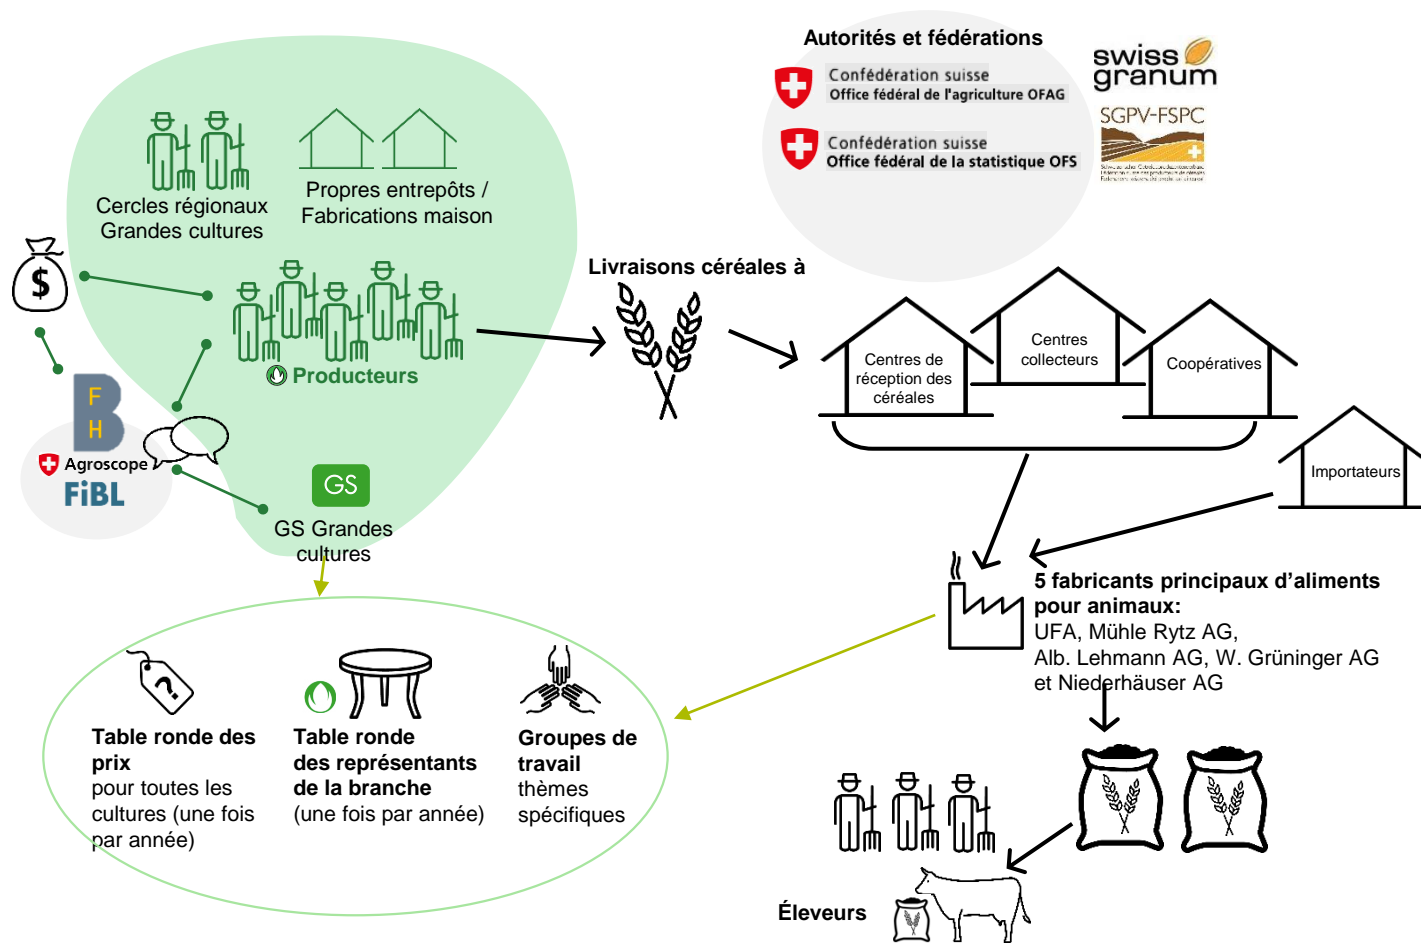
Autorités et fédérations

Confédération suisse
Office fédéral de l'agriculture OFAG

Confédération suisse
Office fédéral de la statistique OFS

swiss granum

SGPV-FSPC

Cercles régionaux Grandes cultures

Propres entrepôts / Fabrications maison

Producteurs

F
H

Agroscope

FiBL

GS

GS Grandes cultures

Livraisons céréales à

Centres de réception des céréales

Centres collecteurs

Coopératives

Importateurs

5 fabricants principaux d'aliments pour animaux:
UFA, Mühle Rytz AG, Alb. Lehmann AG, W. Grüninger AG et Niederhäuser AG

Table ronde des prix
pour toutes les cultures (une fois par année)

Table ronde des représentants de la branche
(une fois par année)

Groupes de travail
thèmes spécifiques

Éleveurs